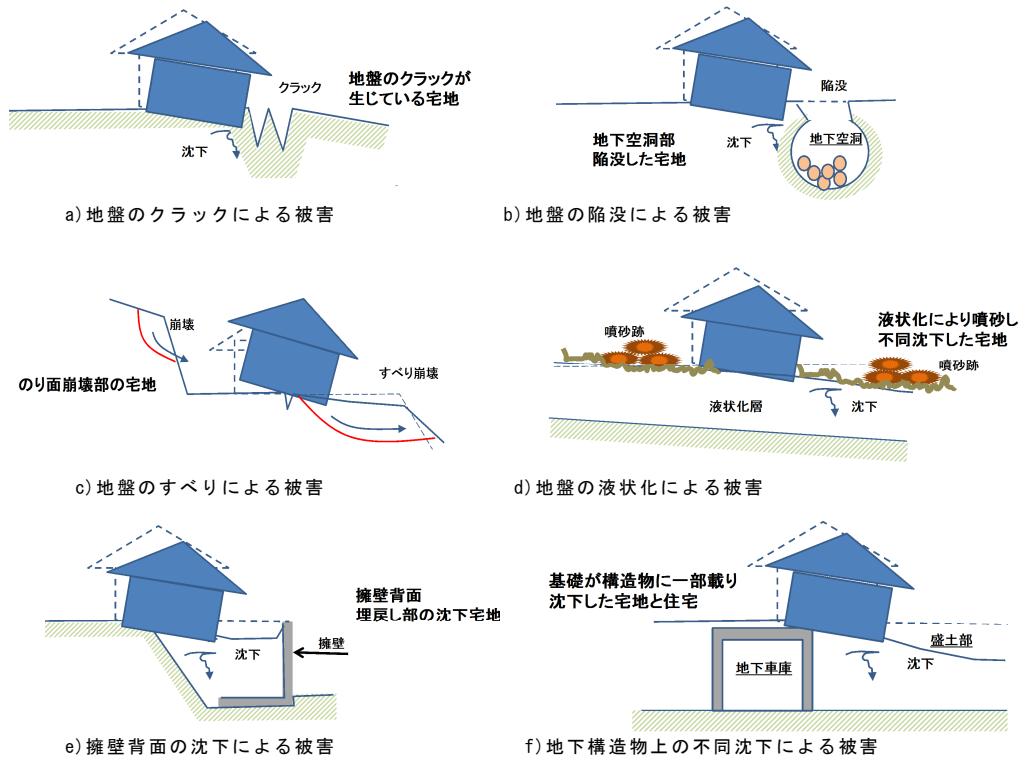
クラック

地盤のクラックが
生じている宅地

沈下

a) 地盤のクラックによる被害

陥没

地下空洞部
陥没した宅地

沈下

地下空洞

b) 地盤の陥没による被害

崩壊

のり面崩壊部の宅地

すべり崩壊

c) 地盤のすべりによる被害

噴砂跡

液状化により噴砂し
不同沈下した宅地

噴砂跡

液状化層

沈下

d) 地盤の液状化による被害

擁壁背面
埋戻し部の沈下宅地

擁壁

沈下

e) 擁壁背面の沈下による被害

基礎が構造物に一部載り
沈下した宅地と住宅

盛土部

地下車庫

沈下

f) 地下構造物上の不同沈下による被害